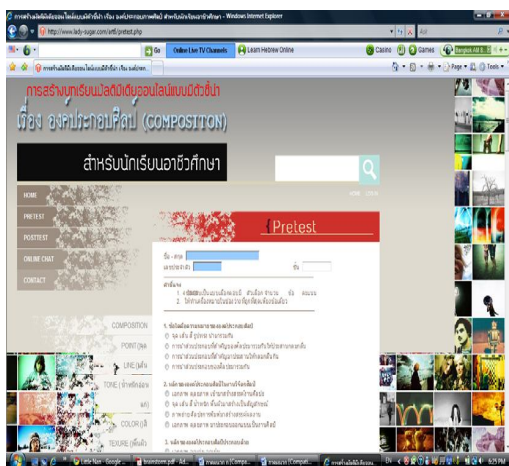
การสร้างบทเรียนมัลติมีเดียออนไลน์แบบมีตัวชี้นำ เรื่อง องค์ประกอบศิลป์ สำหรับนักเรียนอาชีวศึกษา - Windows Internet Explorer

http://www.lady-sugar.com/art6/pretest.php

Go

Online Live TV Channels

Learn Hebrew Online

Casino

Games

Tools

Page

การสร้างบทเรียนมัลติมีเดียออนไลน์แบบมีตัวชี้นำ

เรื่อง องค์ประกอบศิลป์ (COMPOSITION)

สำหรับนักเรียนอาชีวศึกษา

HOME

PRETEST

POSTTEST

ONLINE CHAT

CONTACT

Pretest

ชื่อ - สกุล

เลขประจำตัว

ชั้น

คำชี้แจง

COMPOSITION

POINT (จุด)

LINE (เส้น)

TONE (น้ำหนักอ่อนแก่)

COLOR (สี)

TEXURE (พื้นผิว)

1.

2.

3.

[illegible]